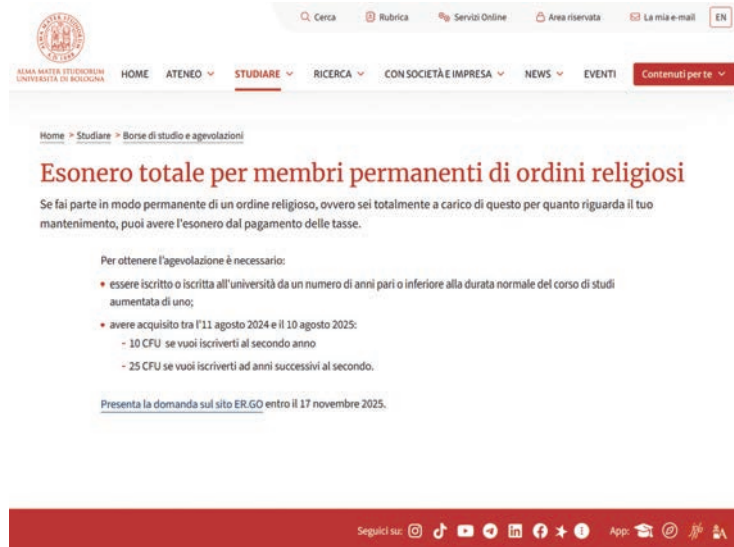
Cerca Rubrica Servizi Online Area riservata La mia e-mail EN

ALMA MATER STUDIORUM UNIVERSITÀ DI BOLOGNA HOME ATENEO STUDIARE RICERCA CON SOCIETÀ E IMPRESA NEWS EVENTI Contenuti per te

Home > Studiare > Borse di studio e agevolazioni

Esonero totale per membri permanenti di ordini religiosi

Se fai parte in modo permanente di un ordine religioso, ovvero sei totalmente a carico di questo per quanto riguarda il tuo mantenimento, puoi avere l'esonero dal pagamento delle tasse.

Per ottenere l'agevolazione è necessario:

- essere iscritto o iscritta all'università da un numero di anni pari o inferiore alla durata normale del corso di studi aumentata di uno;
- avere acquisito tra l'11 agosto 2024 e il 10 agosto 2025:
 - 10 CFU se vuoi iscriverti al secondo anno
 - 25 CFU se vuoi iscriverti ad anni successivi al secondo.

Presenta la domanda sul sito ER.GO entro il 17 novembre 2025.

Seguici su: App: